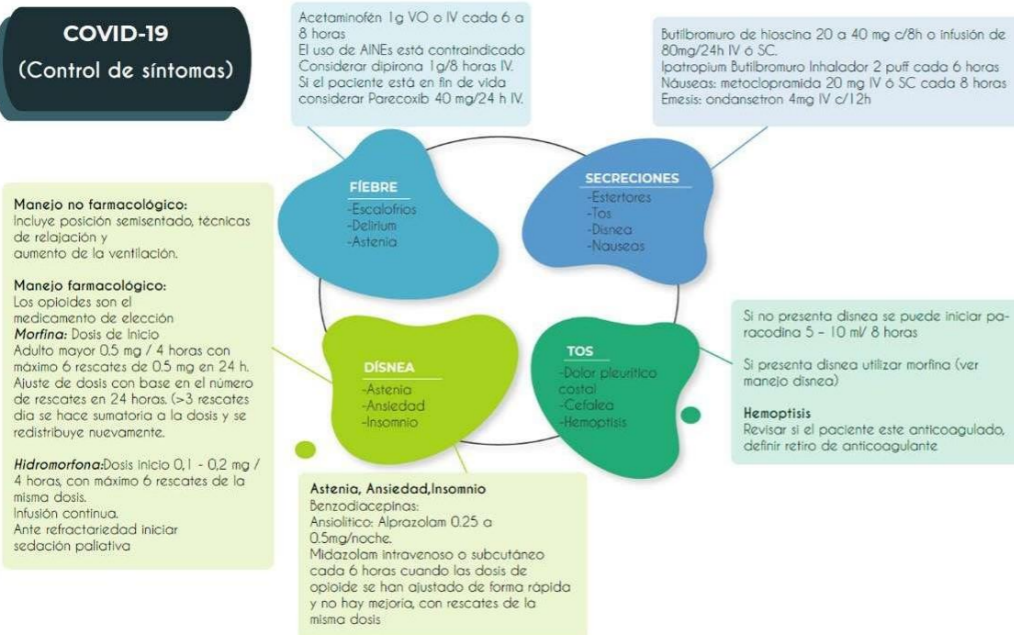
COVID-19
(Control de síntomas)

Acetaminofén 1g VO o IV cada 6 a 8 horas
El uso de AINEs está contraindicado
Considerar dipirona 1g/8 horas IV.
Si el paciente está en fin de vida considerar Parecoxib 40 mg/24 h IV.

Butilbromuro de hioscina 20 a 40 mg c/8h o infusión de 80mg/24h IV ó SC.
Ipatropium Butilbromuro Inhalador 2 puff cada 6 horas
Náuseas: metoclopramida 20 mg IV ó SC cada 8 horas
Emesis: ondansetron 4mg IV c/12h

FIEBRE
-Escalofríos
-Delirium
-Astenia

SECRECIONES
-Estertores
-Tos
-Disnea
-Nauseas

Manejo no farmacológico:
Incluye posición semisentado, técnicas de relajación y aumento de la ventilación.

Manejo farmacológico:
Los opioides son el medicamento de elección
Morfina: Dosis de inicio
Adulto mayor 0.5 mg / 4 horas con máximo 6 rescates de 0.5 mg en 24 h.
Ajuste de dosis con base en el número de rescates en 24 horas. (>3 rescates día se hace sumatoria a la dosis y se redistribuye nuevamente.

Hidromorfona: Dosis inicio 0,1 - 0,2 mg / 4 horas, con máximo 6 rescates de la misma dosis.
Infusión continua.
Ante refractariedad iniciar sedación paliativa

DÍSNEA
-Astenia
-Ansiedad
-Insomnio

TOS
-Dolor pleurítico costal
-Cefalea
-Hemoptisis

Si no presenta disnea se puede iniciar paracodina 5 - 10 ml/ 8 horas

Si presenta disnea utilizar morfina (ver manejo disnea)

Hemoptisis
Revisar si el paciente este anticoagulado, definir retiro de anticoagulante

Astenia, Ansiedad, Insomnio
Benzodiacepinas:
Ansiolitico: Alprazolam 0.25 a 0.5mg/noche.
Midazolam intravenoso o subcutáneo cada 6 horas cuando las dosis de opioide se han ajustado de forma rápida y no hay mejoría, con rescates de la misma dosis